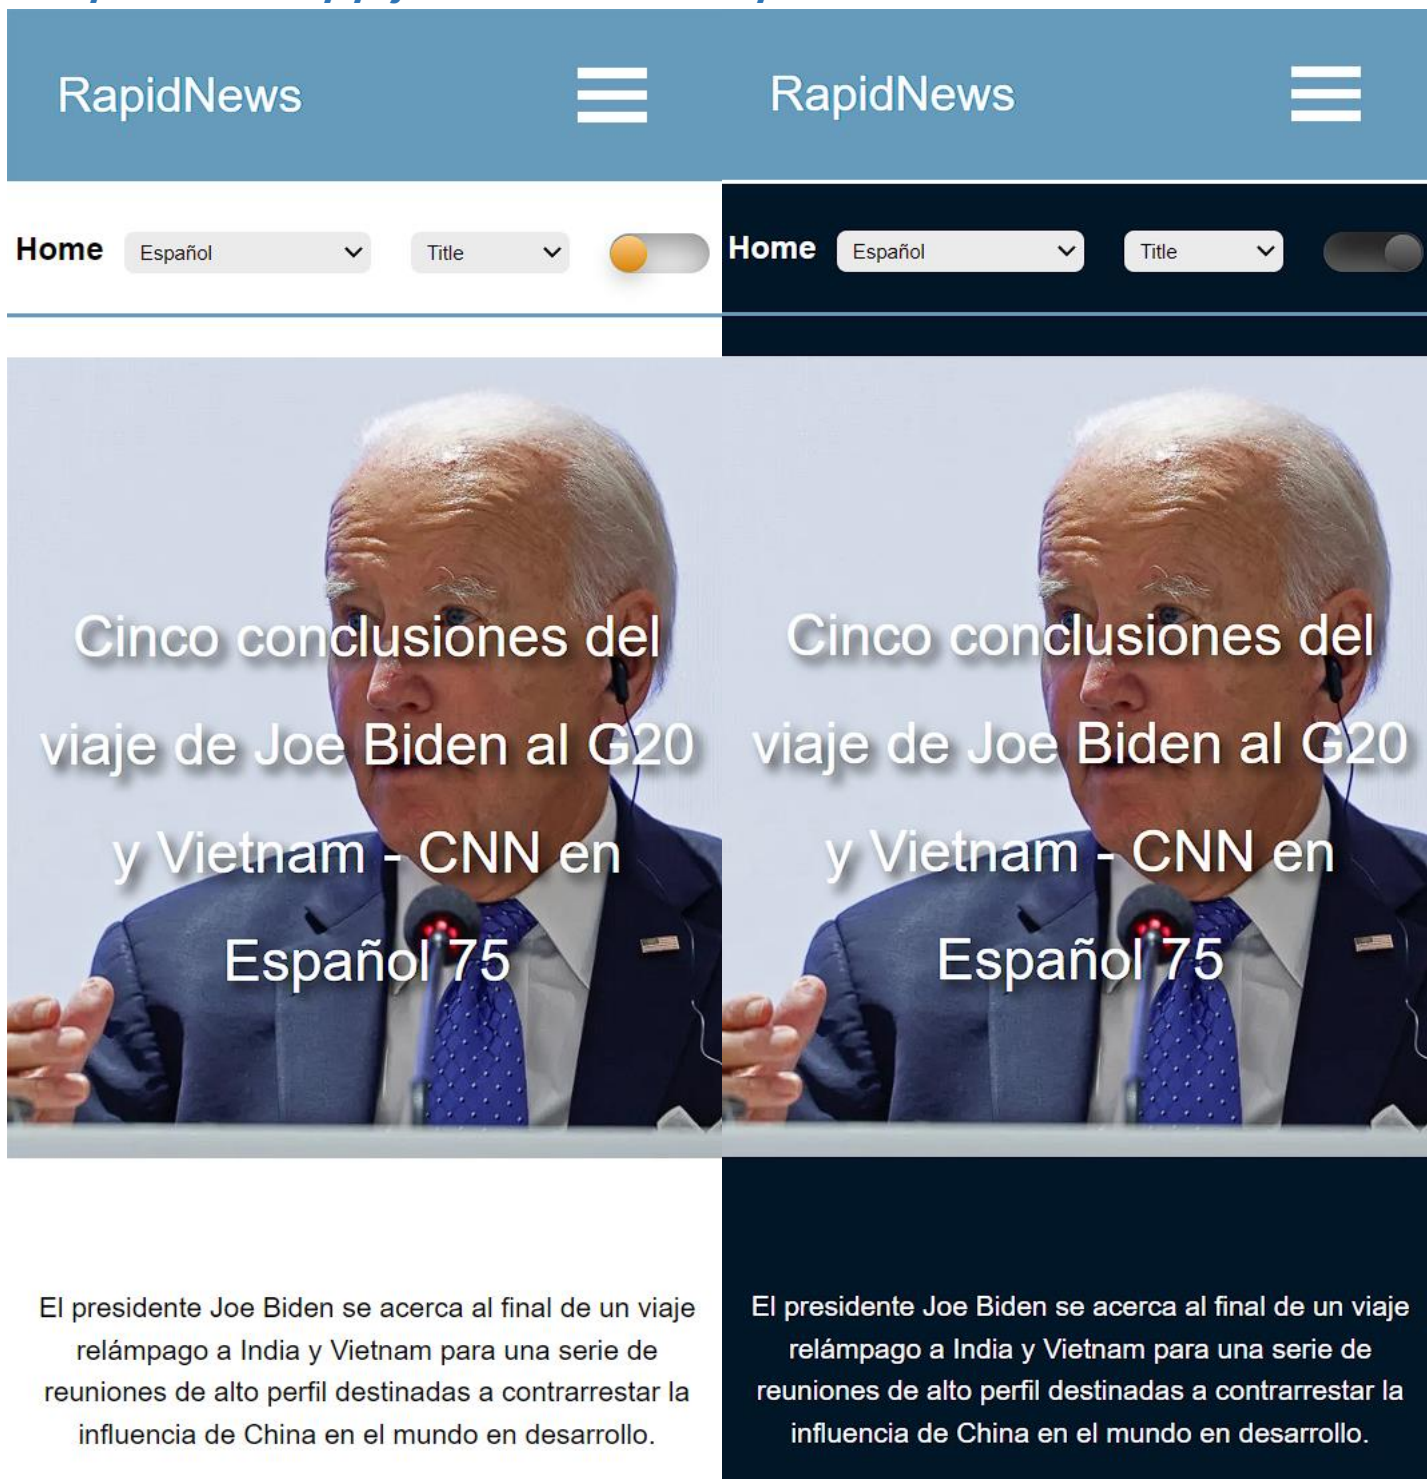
RapidNews

Home Español Title

Cinco conclusiones del viaje de Joe Biden al G20 y Vietnam - CNN en Español 75

El presidente Joe Biden se acerca al final de un viaje relámpago a India y Vietnam para una serie de reuniones de alto perfil destinadas a contrarrestar la influencia de China en el mundo en desarrollo.

RapidNews

Home Español Title

Cinco conclusiones del viaje de Joe Biden al G20 y Vietnam - CNN en Español 75

El presidente Joe Biden se acerca al final de un viaje relámpago a India y Vietnam para una serie de reuniones de alto perfil destinadas a contrarrestar la influencia de China en el mundo en desarrollo.